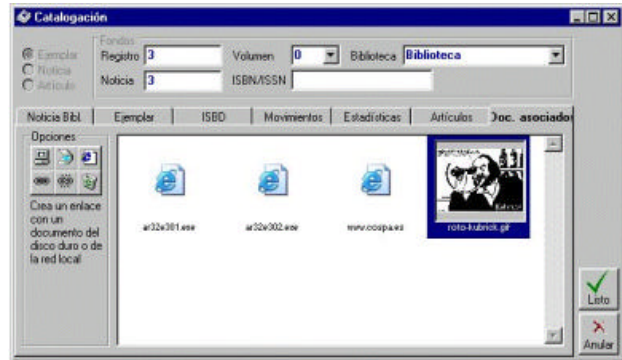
Catalogación

Ejemplar
Noticia
Artículo

Fondos
Registro 3
Volumen 0
Biblioteca Biblioteca
Noticia 3
ISBN/ISSN

Noticia Bibl. | Ejemplar | ISBD | Movimientos | Estadísticas | Artículos | Doc. asociados

Opciones

Crea un enlace con un documento del disco duro o de la red local

ar32e301.exe
ar32e302.exe
www.cospa.es
roto-kubrick.gif

Listo
Anular